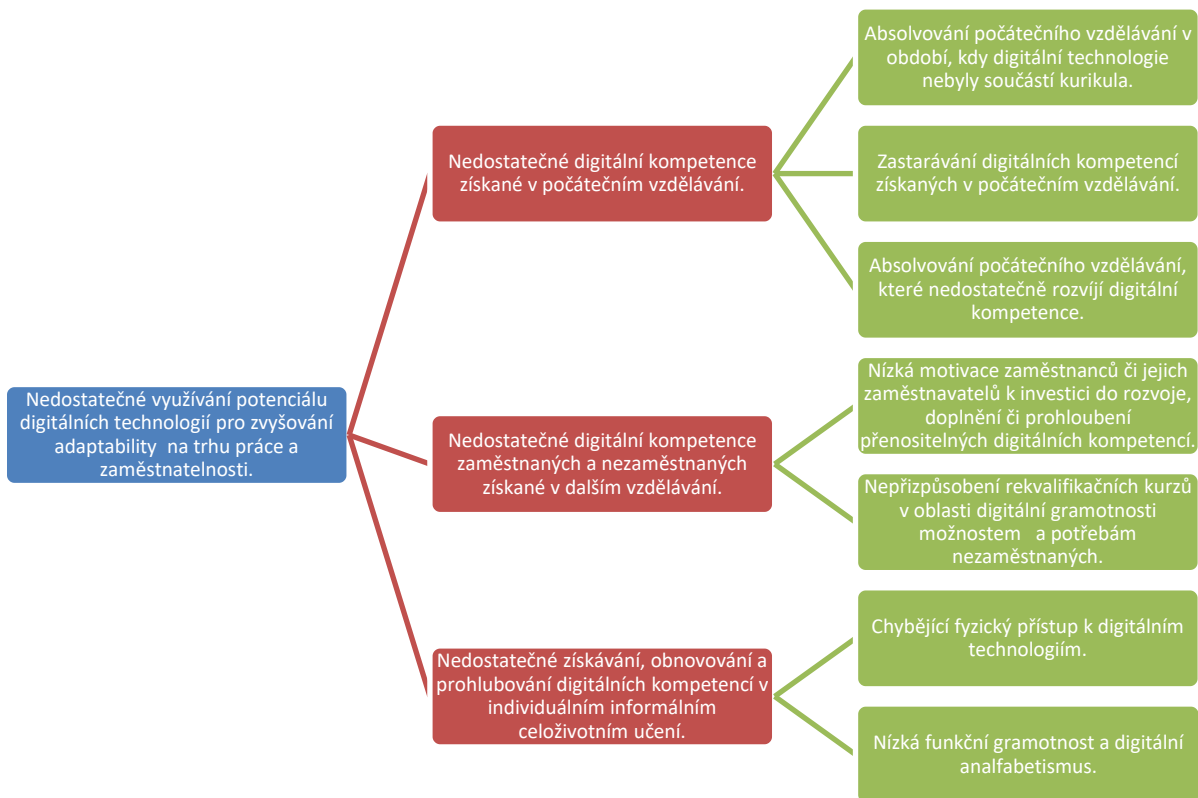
Nedostatečné využívání potenciálu digitálních technologií pro zvyšování adaptability  na trhu práce a zaměstnatelnosti.

Nedostatečné digitální kompetence získané v počátečním vzdělávání.

Absolvování počátečního vzdělávání v období, kdy digitální technologie nebyly součástí kurikula.

Zastarávání digitálních kompetencí získaných v počátečním vzdělávání.

Absolvování počátečního vzdělávání, které nedostatečně rozvíjí digitální kompetence.

Nedostatečné digitální kompetence zaměstnaných a nezaměstnaných získané v dalším vzdělávání.

Nízká motivace zaměstnanců či jejich zaměstnavatelů k investici do rozvoje, doplnění či prohloubení přenositelných digitálních kompetencí.

Nepřizpůsobení rekvalifikačních kurzů v oblasti digitální gramotnosti možnostem   a potřebám nezaměstnaných.

Nedostatečné získávání, obnovování a prohlubování digitálních kompetencí v individuálním informálním celoživotním učení.

Chybějící fyzický přístup k digitálním technologiím.

Nízká funkční gramotnost a digitální analfabetismus.